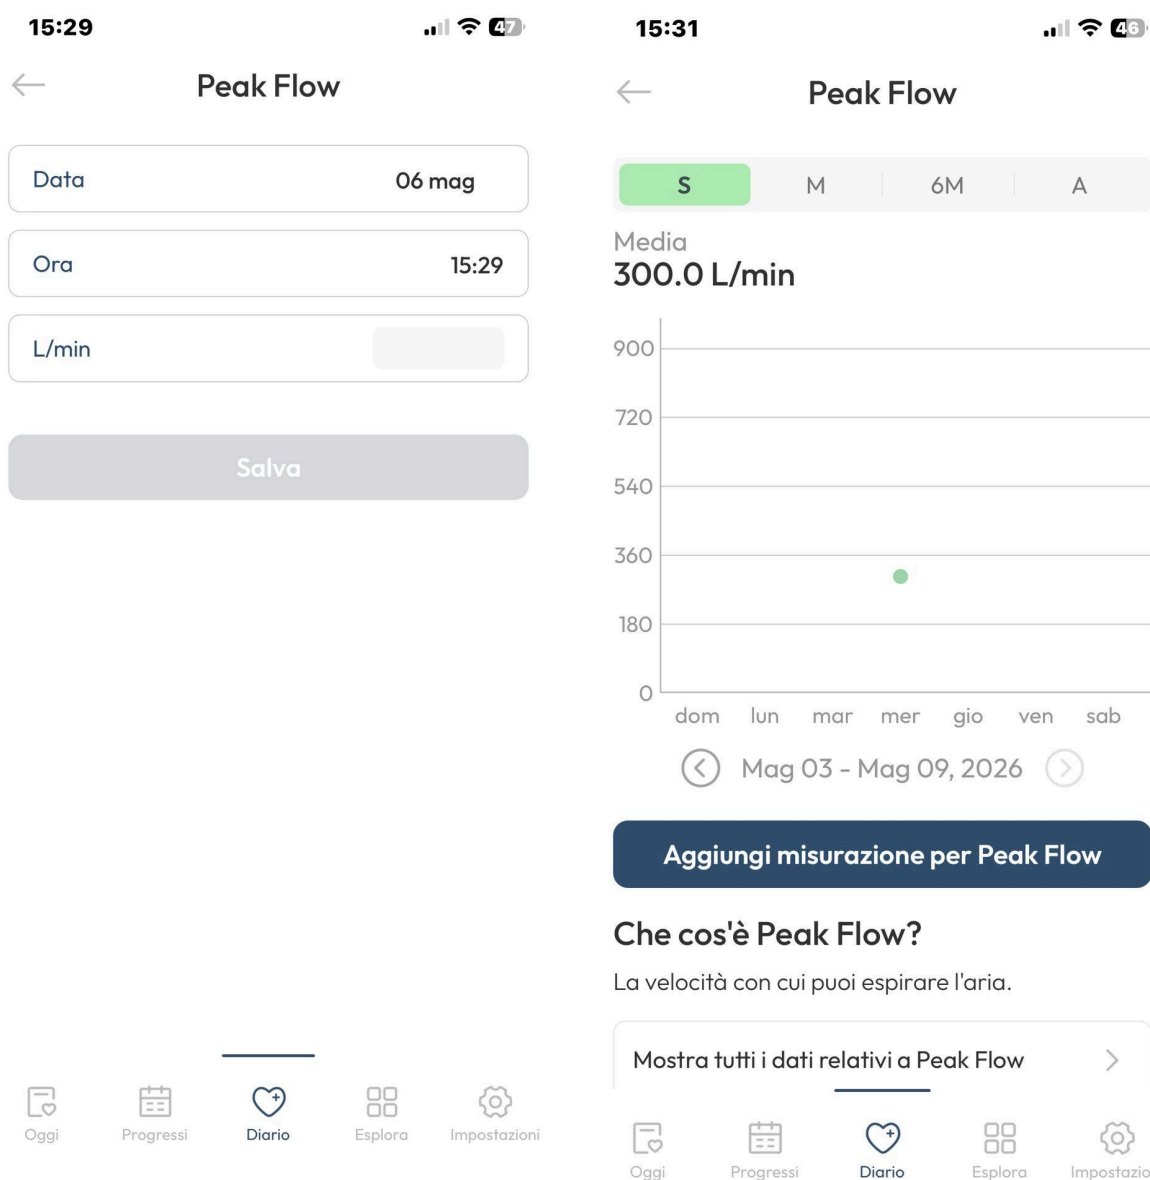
15:29

47

Peak Flow

Data 06 mag

Ora 15:29

L/min

Salva

Oggi Progressi Diario Esplora Impostazioni

15:31

46

Peak Flow

S M 6M A

Media
300.0 L/min

900
720
540
360
180
0

dom lun mar mer gio ven sab

Mag 03 - Mag 09, 2026

Aggiungi misurazione per Peak Flow

Che cos'è Peak Flow?

La velocità con cui puoi espirare l'aria.

Mostra tutti i dati relativi a Peak Flow

Oggi Progressi Diario Esplora Impostazio